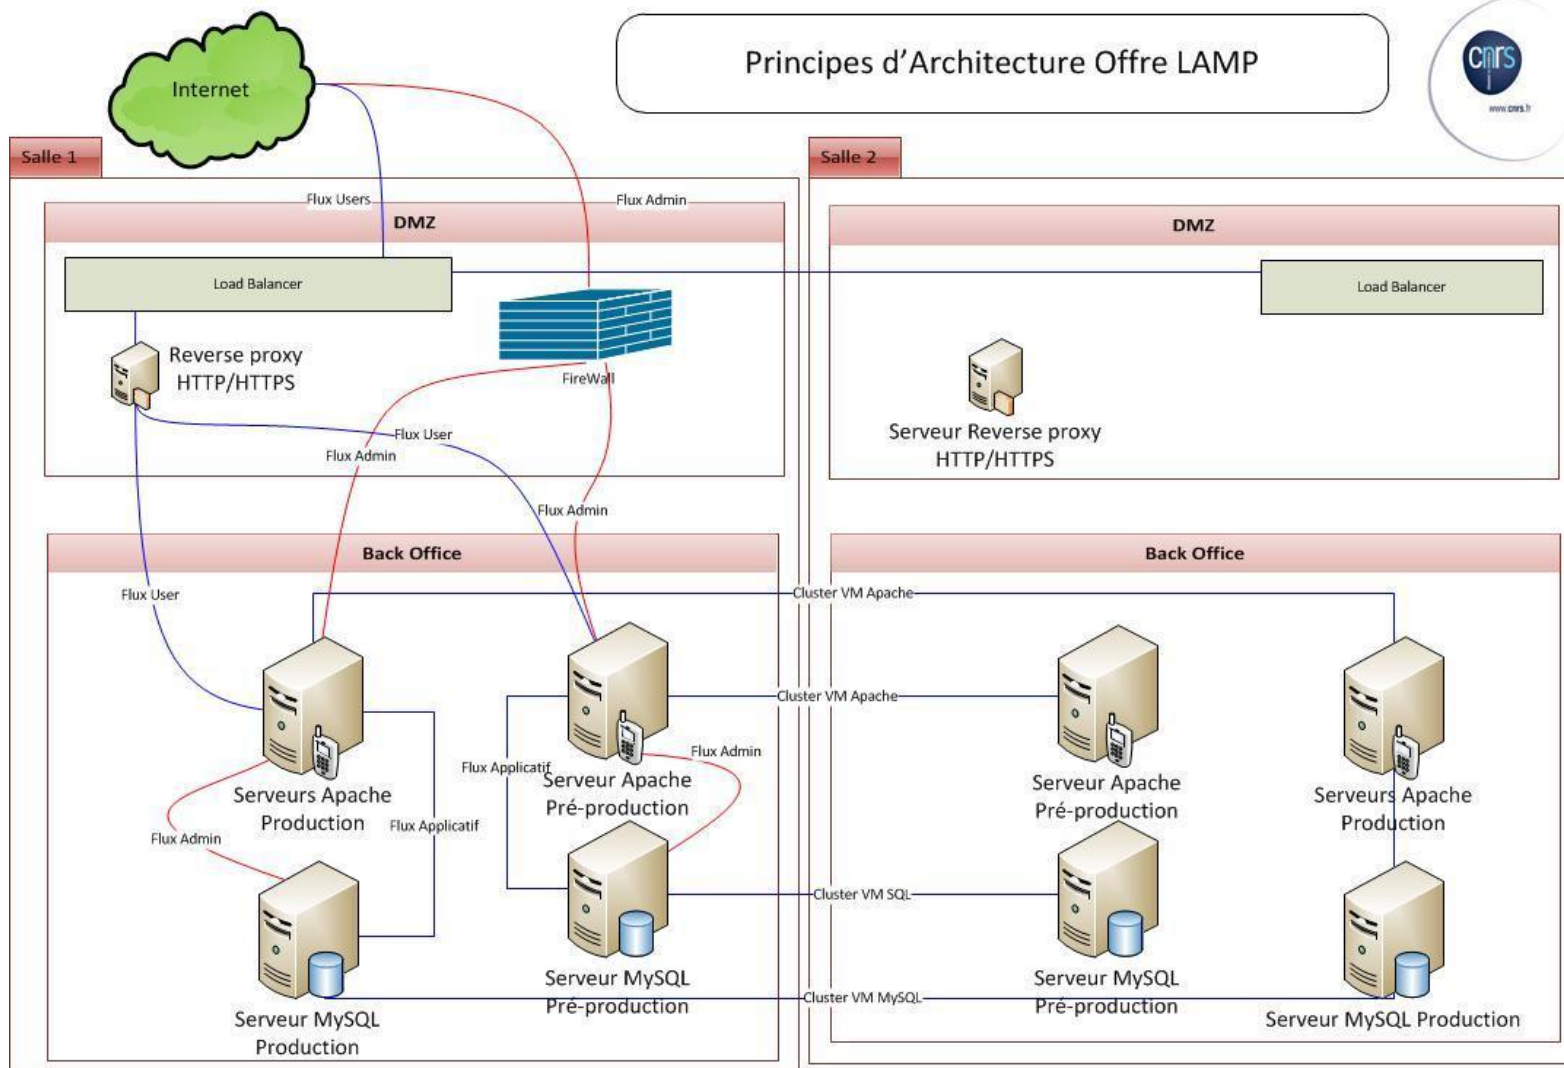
Principes d'Architecture Offre LAMP

cnrs
www.cnrs.fr

Internet

Salle 1

Flux Users

Flux Admin

DMZ

Load Balancer

Reverse proxy HTTP/HTTPS

FireWall

Flux User

Flux Admin

Flux Admin

Back Office

Flux User

Cluster VM Apache

Cluster VM Apache

Flux Applicatif

Flux Admin

Serveurs Apache Production

Flux Admin

Flux Applicatif

Serveur Apache Pré-production

Cluster VM SQL

Serveur MySQL Pré-production

Cluster VM MySQL

Serveur MySQL Production

Salle 2

DMZ

Load Balancer

Serveur Reverse proxy HTTP/HTTPS

Back Office

Serveur Apache Pré-production

Serveurs Apache Production

Serveur MySQL Pré-production

Serveur MySQL Production